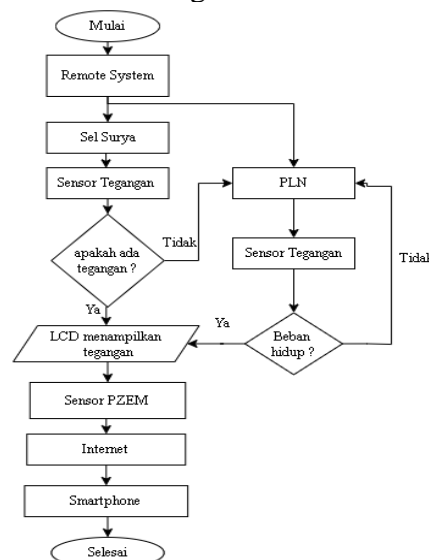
Mulai

Remote System

Sel Surya

Sensor Tegangan

apakah ada tegangan ?

Tidak

Ya

PLN

Sensor Tegangan

Tidal

Beban hidup ?

Ya

LCD menampilkan tegangan

Sensor PZEM

Internet

Smartphone

Selesai